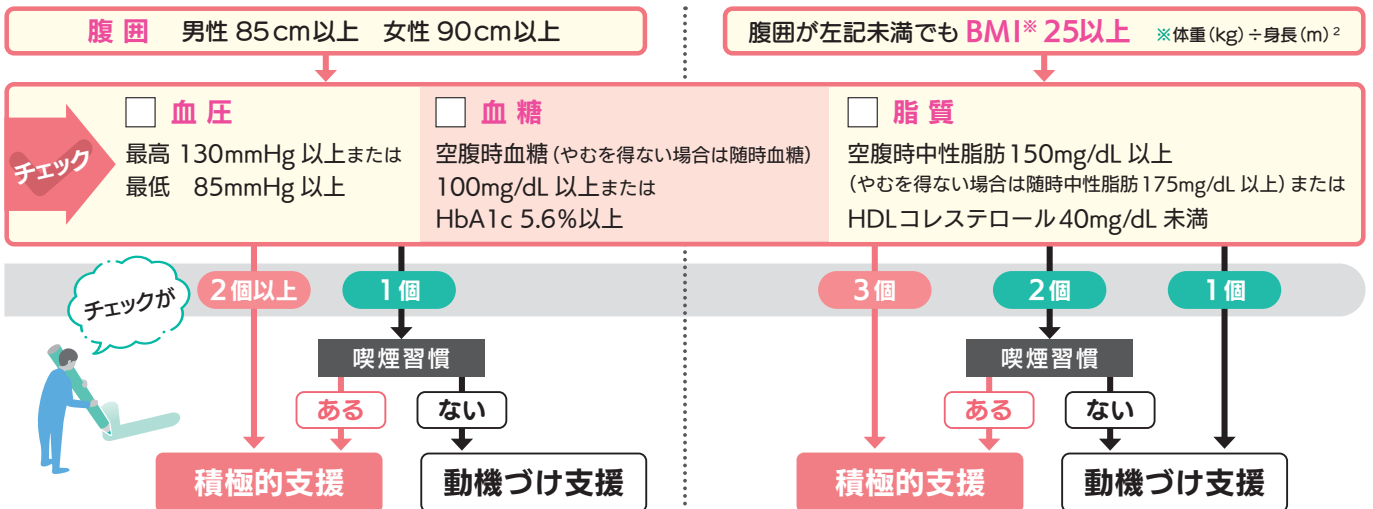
腹囲　男性 85cm以上　女性 90cm以上

腹囲が左記未満でも BMI※ 25以上　※体重(kg)÷身長(m)$^2$

チェック

□ 血圧
最高 130mmHg 以上または
最低　85mmHg 以上

□ 血糖
空腹時血糖（やむを得ない場合は随時血糖）
100mg/dL 以上または
HbA1c 5.6%以上

□ 脂質
空腹時中性脂肪 150mg/dL 以上
（やむを得ない場合は随時中性脂肪 175mg/dL 以上）または
HDLコレステロール 40mg/dL 未満

チェックが

2個以上

1個

喫煙習慣

ある

ない

積極的支援

動機づけ支援

3個

2個

1個

喫煙習慣

ある

ない

積極的支援

動機づけ支援